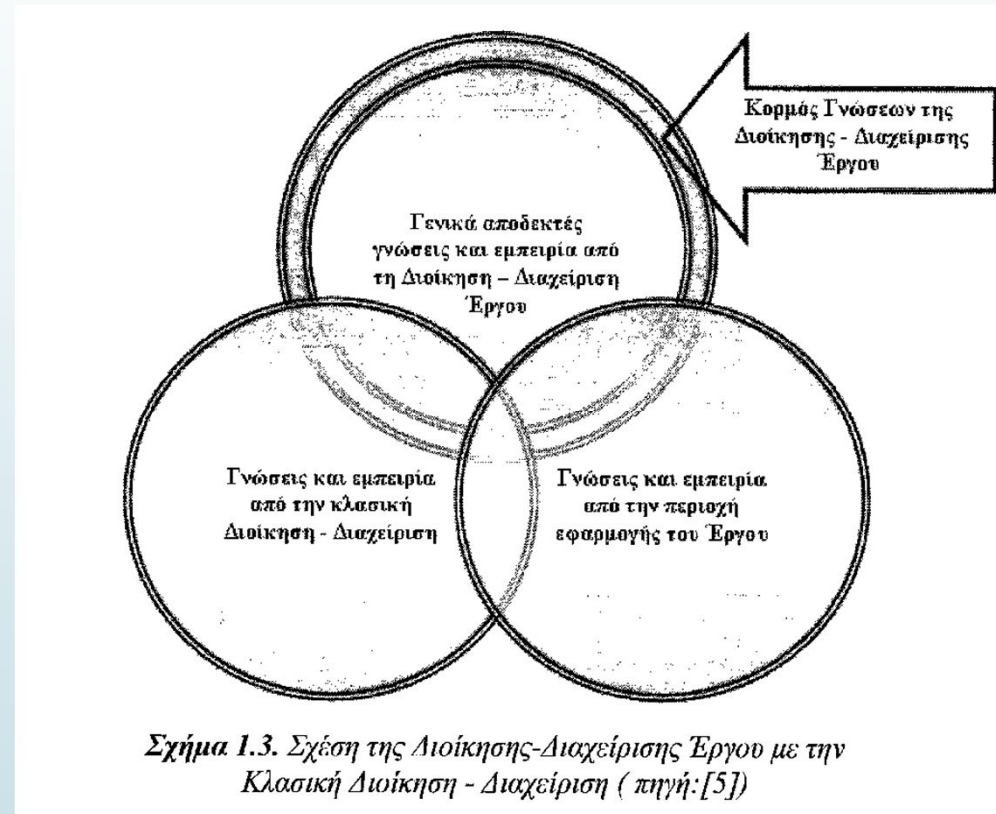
Κορμός Γνώσεων της Διοίκησης - Διαχείρισης Έργου

Γενικά αποδεκτές γνώσεις και εμπειρία από τη Διοίκηση – Διαχείριση Έργου

Γνώσεις και εμπειρία από την κλασική Διοίκηση - Διαχείριση

Γνώσεις και εμπειρία από την περιοχή εφαρμογής του Έργου

Σχήμα 1.3. Σχέση της Διοίκησης-Διαχείρισης Έργου με την Κλασική Διοίκηση - Διαχείριση ( πηγή:[5])